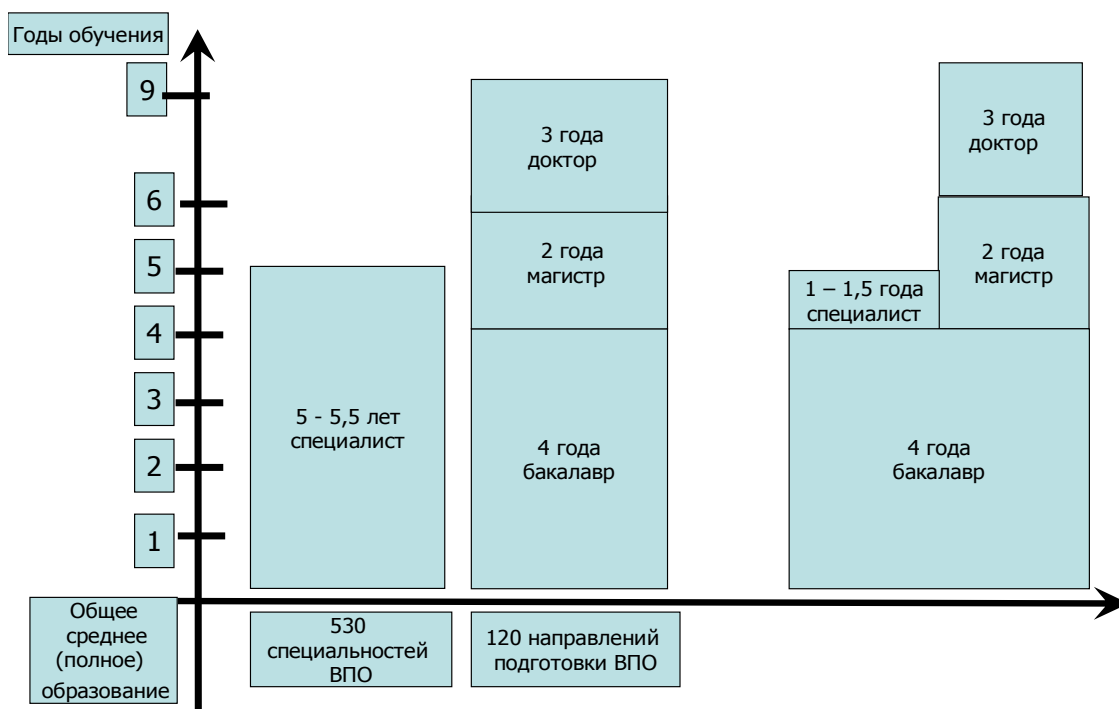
Годы обучения

9

6

5

4

3

2

1

Общее среднее (полное) образование

5 - 5,5 лет специалист

3 года доктор

2 года магистр

4 года бакалавр

3 года доктор

2 года магистр

1 – 1,5 года специалист

4 года бакалавр

530 специальностей ВПО

120 направлений подготовки ВПО